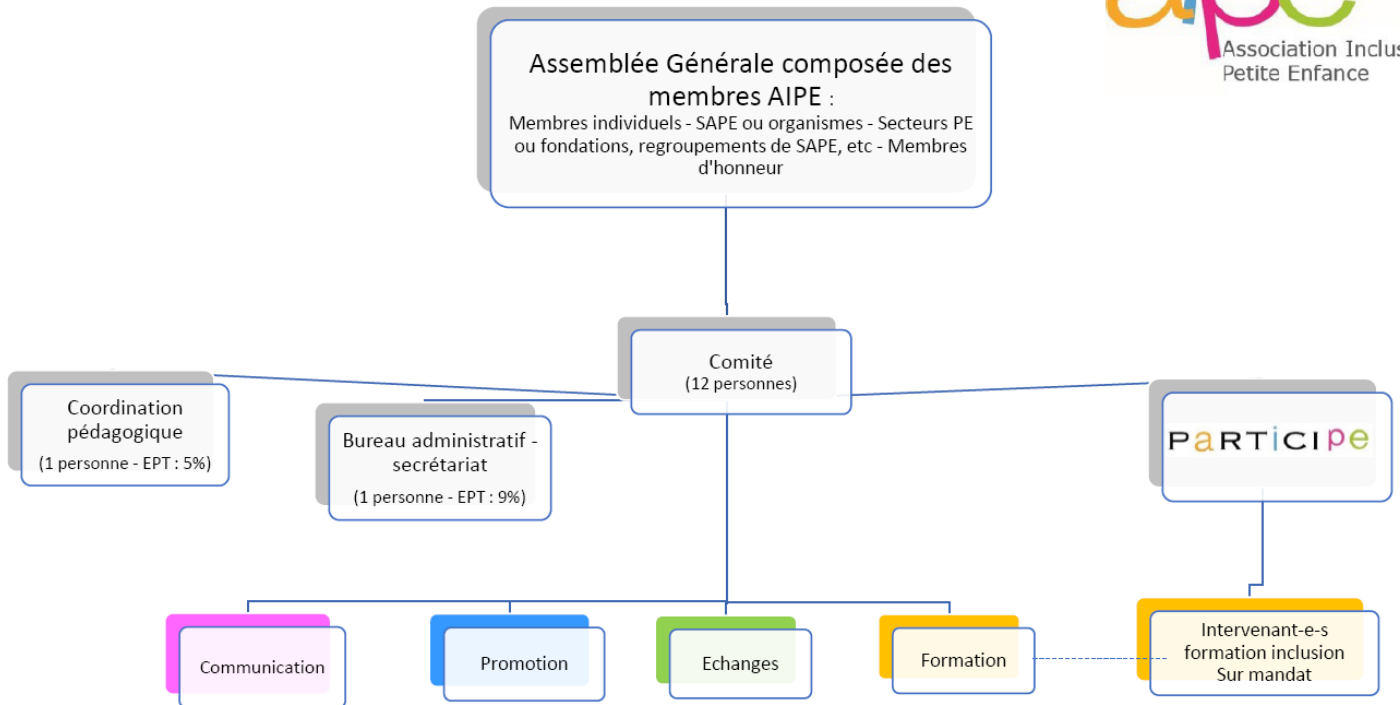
Association Inclus
Petite Enfance

Assemblée Générale composée des membres AIPE :
Membres individuels - SAPE ou organismes - Secteurs PE ou fondations, regroupements de SAPE, etc - Membres d'honneur

Comité
(12 personnes)

Coordination pédagogique
(1 personne - EPT : 5%)

Bureau administratif - secrétariat
(1 personne - EPT : 9%)

PaRTiCiPe

Communication

Promotion

Echanges

Formation

Intervenant-e-s formation inclusion Sur mandat